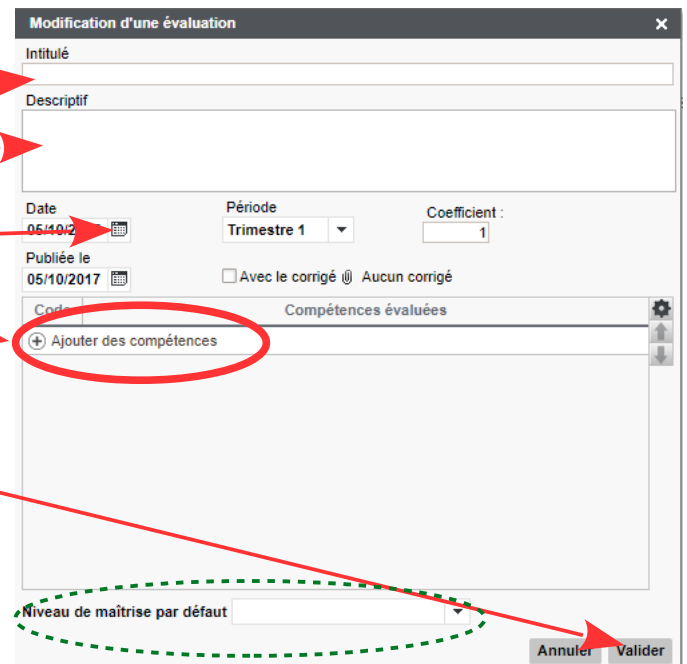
Modification d'une évaluation
×
Intitulé
Descriptif
Date
05/10/2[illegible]
Période
Trimestre 1
Coefficient :
1
Publiée le
05/10/2017
Avec le corrigé
Aucun corrigé
Code
Compétences évaluées
Ajouter des compétences
Niveau de maîtrise par défaut
Annuler
Valider